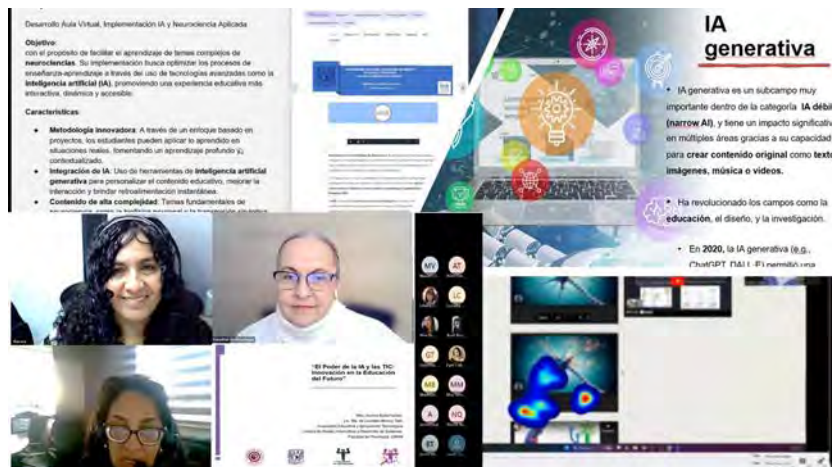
Desarrollo Aula Virtual, Implementación IA y Neurociencia Aplicada

Objetivo:
con el propósito de facilitar el aprendizaje de temas complejos de neurociencias. Su implementación busca optimizar los procesos de enseñanza-aprendizaje a través del uso de tecnologías avanzadas como la inteligencia artificial (IA), promoviendo una experiencia educativa más interactiva, dinámica y accesible.

Características:

- Metodología innovadora: A través de un enfoque basado en proyectos, los estudiantes pueden aplicar lo aprendido en situaciones reales, fomentando un aprendizaje profundo y contextualizado.
- Integración de IA: Uso de herramientas de inteligencia artificial generativa para personalizar el contenido educativo, mejorar la interacción y brindar retroalimentación instantánea.
- Contenido de alta complejidad: Temas fundamentales de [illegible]

IA generativa

- IA generativa es un subcampo muy importante dentro de la categoría IA débil (narrow AI), y tiene un impacto significativo en múltiples áreas gracias a su capacidad para crear contenido original como texto, imágenes, música o videos.
- Ha revolucionado los campos como la educación, el diseño, y la investigación.
- En 2020, la IA generativa (e.g., ChatGPT, DALL-E) permitió una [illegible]

"El Poder de la IA y las TIC: Innovación en la Educación del Futuro"

MV AT LC GT MS MM A NG ET